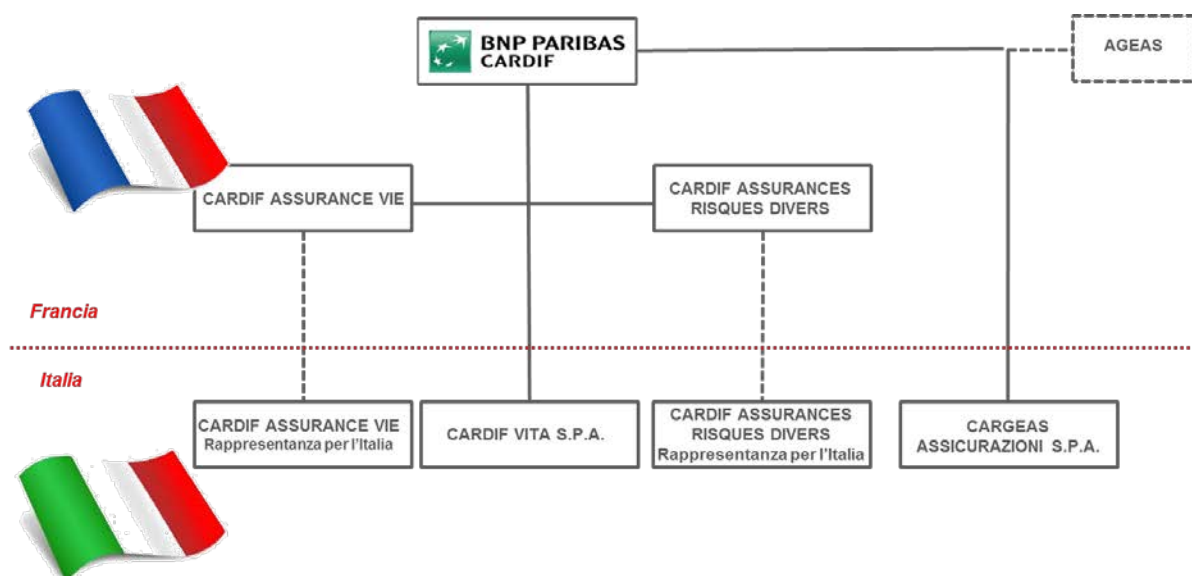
BNP PARIBAS
CARDIF

AGEAS

CARDIF ASSURANCE VIE

CARDIF ASSURANCES RISQUES DIVERS

Francia

Italia

CARDIF ASSURANCE VIE
Rappresentanza per l'Italia

CARDIF VITA S.P.A.

CARDIF ASSURANCES RISQUES DIVERS
Rappresentanza per l'Italia

CARGEAS ASSICURAZIONI S.P.A.